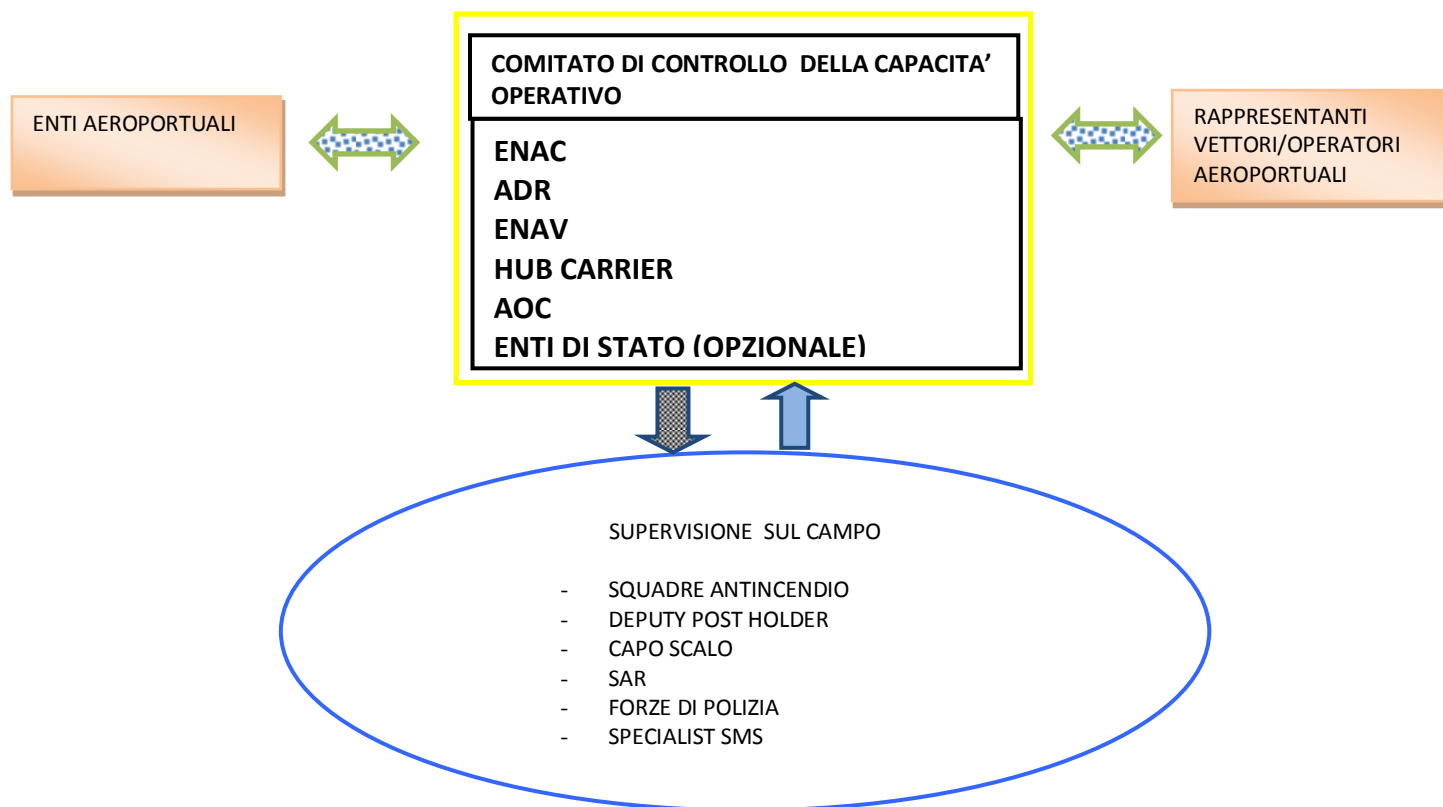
ENTI AEROPORTUALI

COMITATO DI CONTROLLO DELLA CAPACITA' OPERATIVO

ENAC
ADR
ENAV
HUB CARRIER
AOC
ENTI DI STATO (OPZIONALE)

RAPPRESENTANTI VETTORI/OPERATORI AEROPORTUALI

SUPERVISIONE SUL CAMPO

- SQUADRE ANTINCENDIO
- DEPUTY POST HOLDER
- CAPO SCALO
- SAR
- FORZE DI POLIZIA
- SPECIALIST SMS